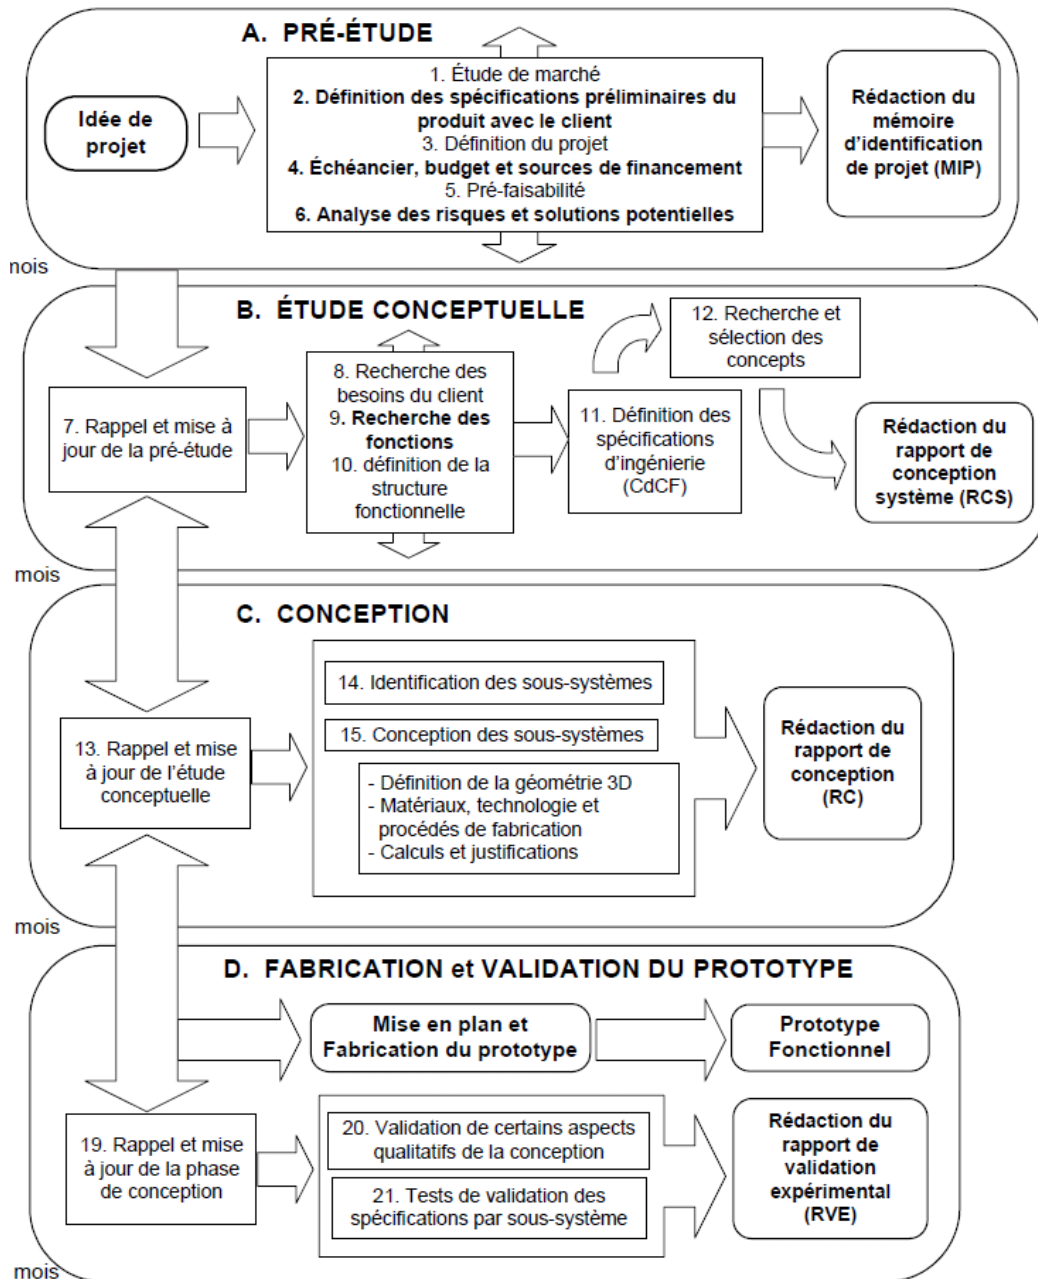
A. PRÉ-ÉTUDE

Idée de projet

1. Étude de marché
2. Définition des spécifications préliminaires du produit avec le client
3. Définition du projet
4. Échéancier, budget et sources de financement
5. Pré-faisabilité
6. Analyse des risques et solutions potentielles

Rédaction du mémoire d'identification de projet (MIP)

nois

B. ÉTUDE CONCEPTUELLE

7. Rappel et mise à jour de la pré-étude

8. Recherche des besoins du client
9. Recherche des fonctions
10. définition de la structure fonctionnelle

11. Définition des spécifications d'ingénierie (CdCF)

12. Recherche et sélection des concepts

Rédaction du rapport de conception système (RCS)

mois

C. CONCEPTION

13. Rappel et mise à jour de l'étude conceptuelle

14. Identification des sous-systèmes

15. Conception des sous-systèmes

- Définition de la géométrie 3D
- Matériaux, technologie et procédés de fabrication
- Calculs et justifications

Rédaction du rapport de conception (RC)

mois

D. FABRICATION et VALIDATION DU PROTOTYPE

Mise en plan et Fabrication du prototype

Prototype Fonctionnel

19. Rappel et mise à jour de la phase de conception

20. Validation de certains aspects qualitatifs de la conception

21. Tests de validation des spécifications par sous-système

Rédaction du rapport de validation expérimental (RVE)

mois